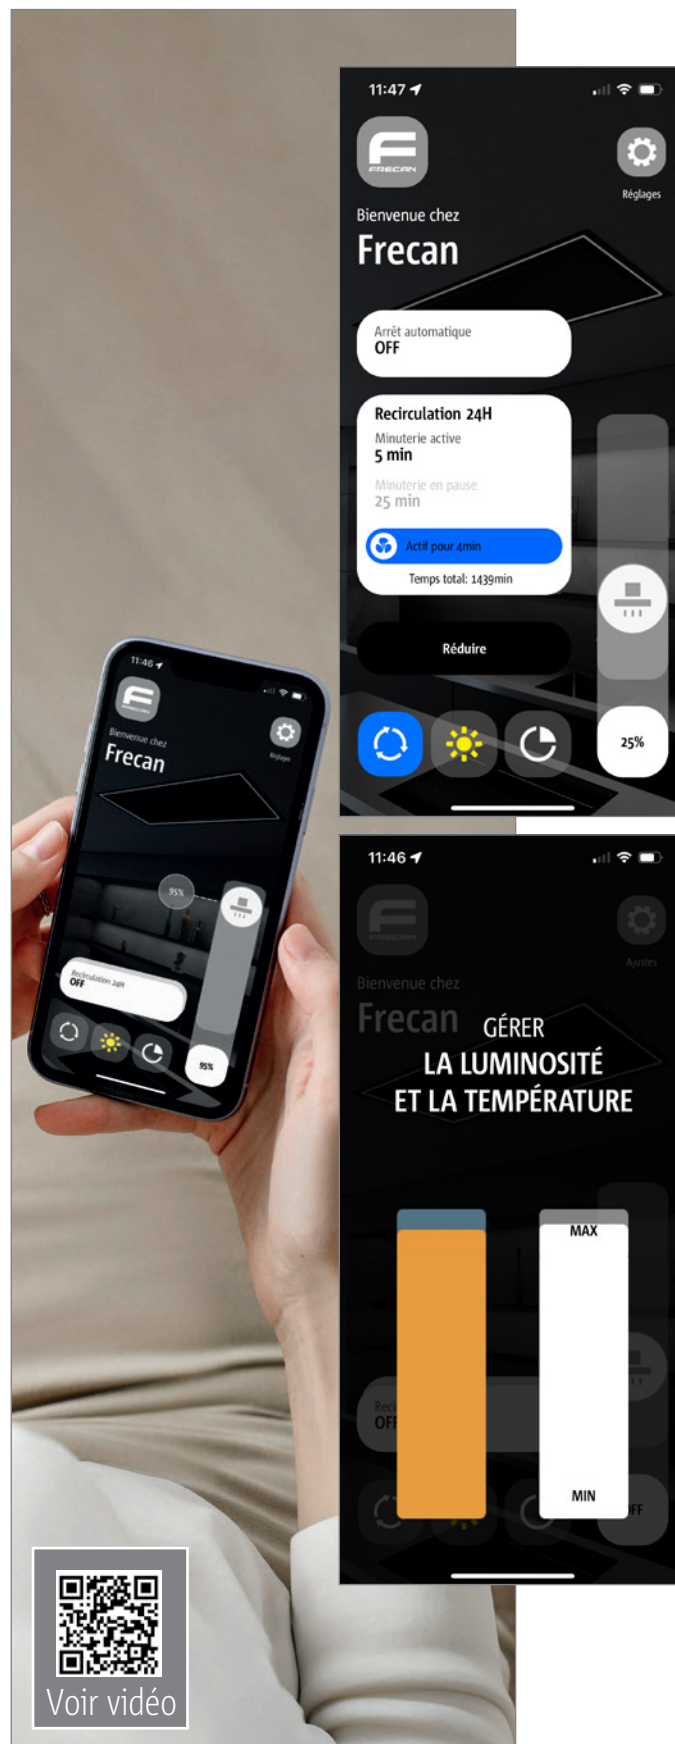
11:46

FRECAN

Bienvenue chez

Frecan

Réglages

95%

Recirculation 24H
OFF

95%

11:47

FRECAN

Réglages

Bienvenue chez

Frecan

Arrêt automatique
OFF

Recirculation 24H

Minuterie active
5 min

Minuterie en pause
25 min

Actif pour 4min

Temps total: 1439min

Réduire

25%

11:46

FRECAN

Ajustes

Bienvenue chez

Frecan

GÉRER
LA LUMINOSITÉ
ET LA TEMPÉRATURE

MAX

MIN

Rec
OFF

FF

Voir vidéo